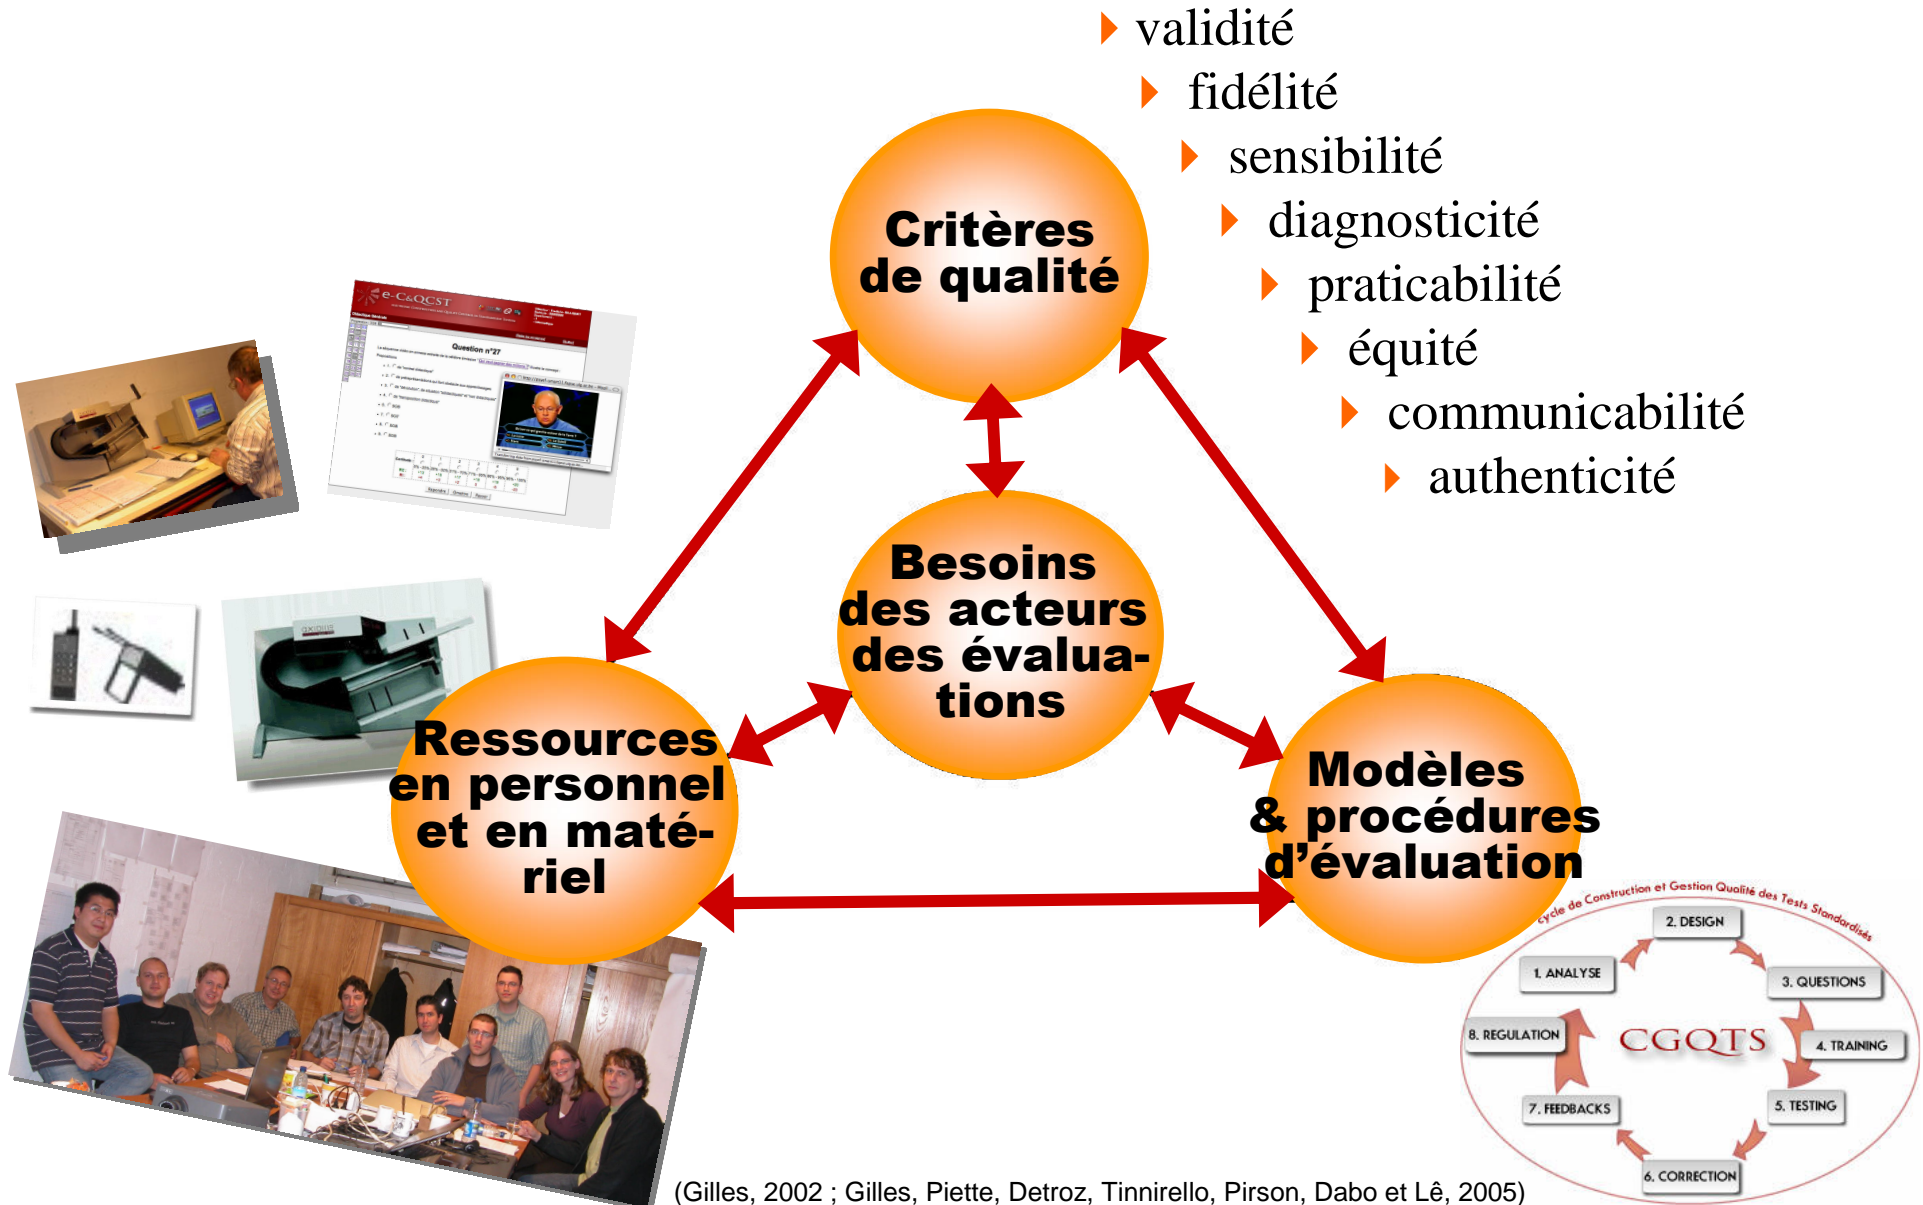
validité
fidélité
sensibilité
diagnosticité
praticabilité
équité
communicabilité
authenticité

e-C&QCST

Question n°27

Critères de qualité

Besoins des acteurs des évaluations

Ressources en personnel et en matériel

Modèles & procédures d'évaluation

Cycle de Construction et Gestion Qualité des Tests Standardisés

2. DESIGN
1. ANALYSE
3. QUESTIONS
8. REGULATION
CGQTS
4. TRAINING
7. FEEDBACKS
5. TESTING
6. CORRECTION

(Gilles, 2002 ; Gilles, Piette, Detroz, Tinnirello, Pirson, Dabo et Lê, 2005)